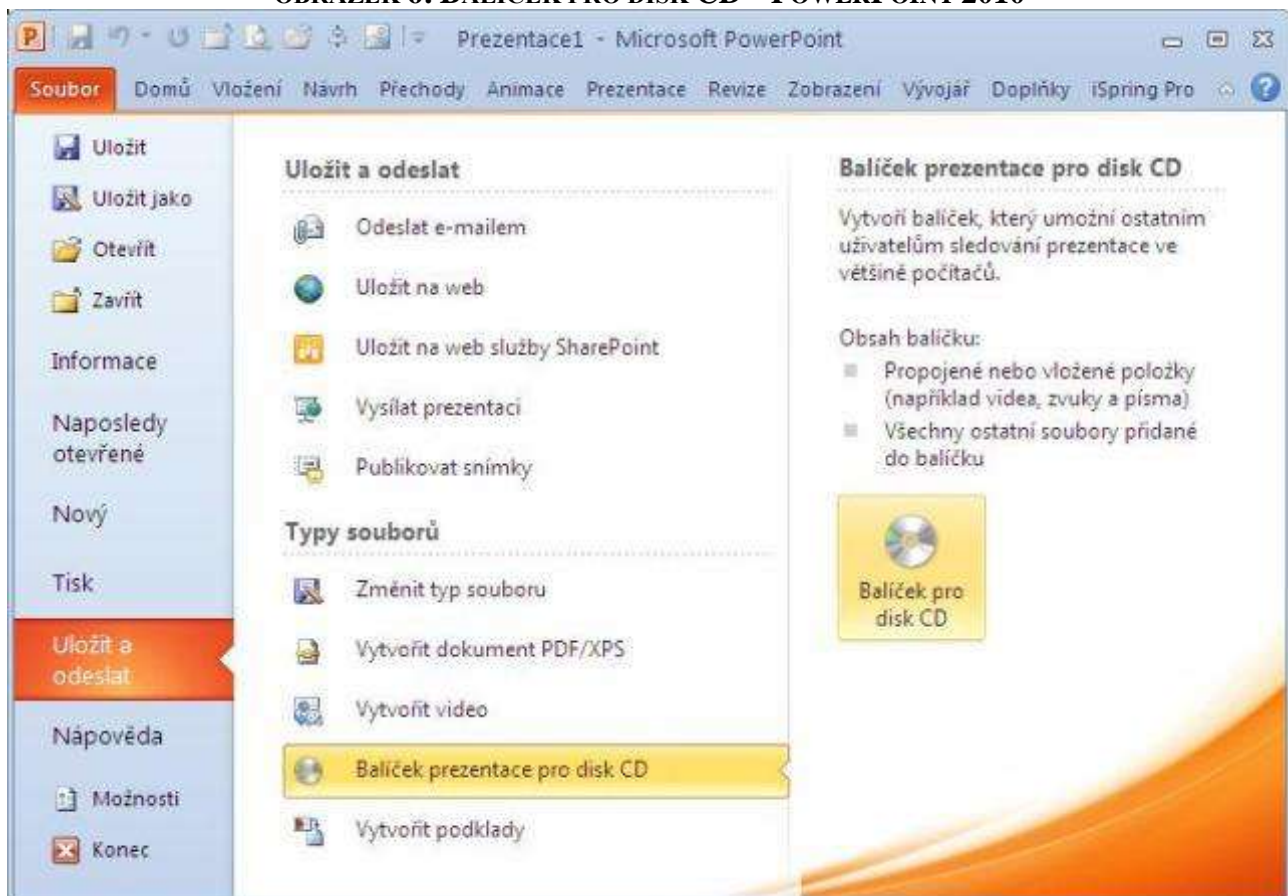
OBRÁZEK 6: BALÍČEK PRO DISK CD – POWERPOINT 2010

Prezentace1 - Microsoft PowerPoint

Soubor Domů Vložení Návrh Přechody Animace Prezentace Revize Zobrazení Vývojář Doplňky iSpring Pro

Uložit
Uložit jako
Otevřít
Zavřít
Informace
Naposledy otevřené
Nový
Tisk
Uložit a odeslat
Nápověda
Možnosti
Konec

Uložit a odeslat
Odeslat e-mailem
Uložit na web
Uložit na web služby SharePoint
Vysílat prezentaci
Publikovat snímky

Typy souborů
Změnit typ souboru
Vytvořit dokument PDF/XPS
Vytvořit video
Balíček prezentace pro disk CD
Vytvořit podklady

Balíček prezentace pro disk CD

Vytvoří balíček, který umožní ostatním uživatelům sledování prezentace ve většině počítačů.

Obsah balíčku:
Propojené nebo vložené položky (například videa, zvuky a písma)
Všechny ostatní soubory přidané do balíčku

Balíček pro disk CD